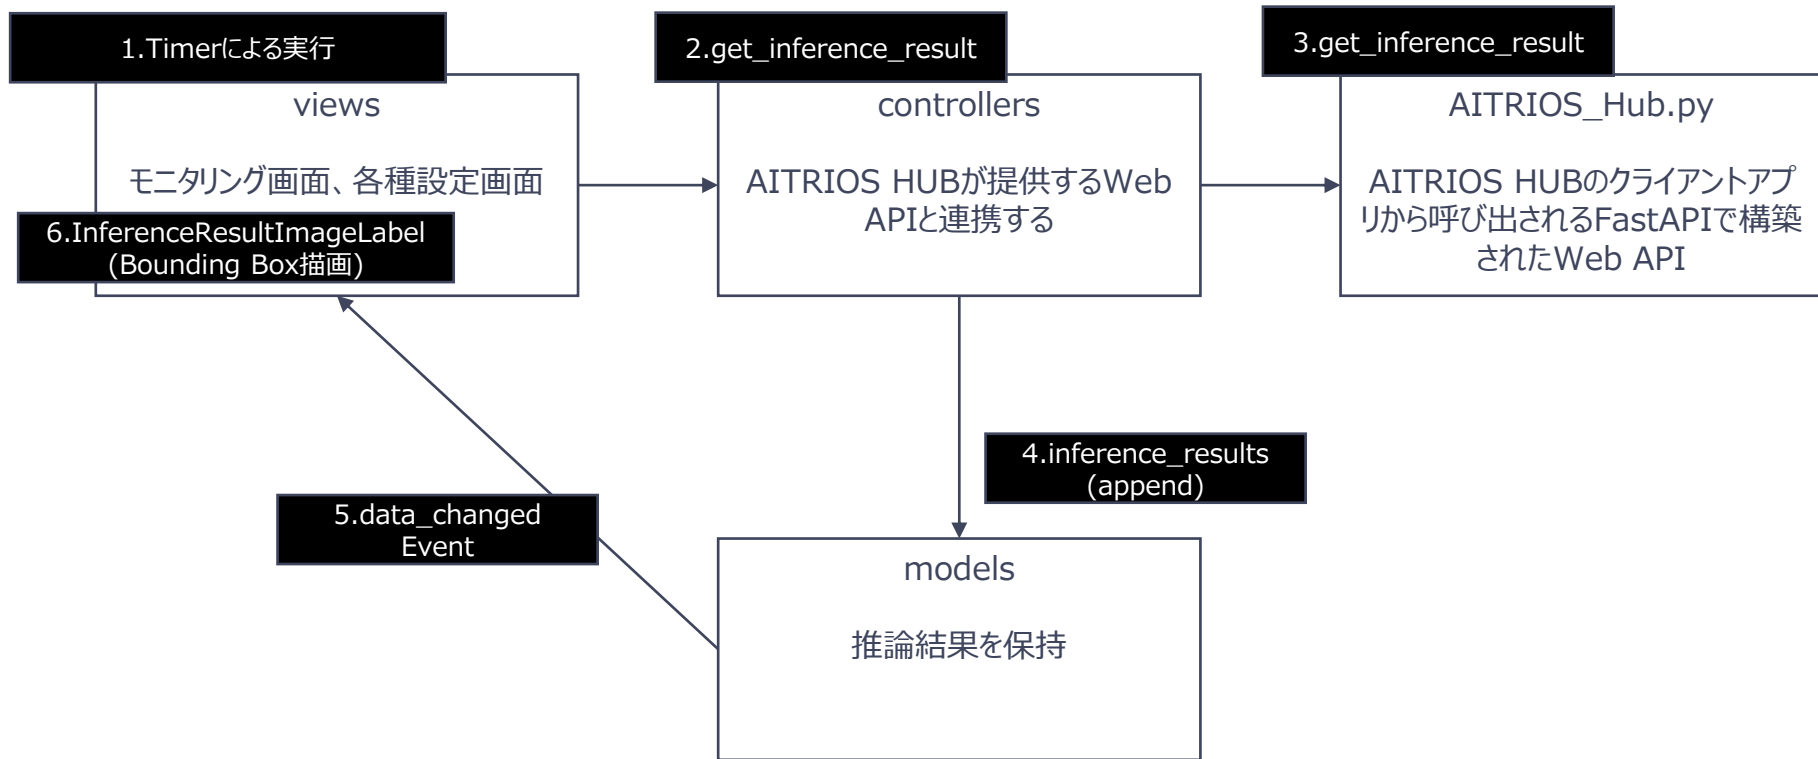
1.Timerによる実行

views

モニタリング画面、各種設定画面

6.InferenceResultImageLabel (Bounding Box描画)

2.get_inference_result

controllers

AITRIOS HUBが提供するWeb APIと連携する

3.get_inference_result

AITRIOS_Hub.py

AITRIOS HUBのクライアントアプリから呼び出されるFastAPIで構築されたWeb API

4.inference_results (append)

5.data_changed Event

models

推論結果を保持